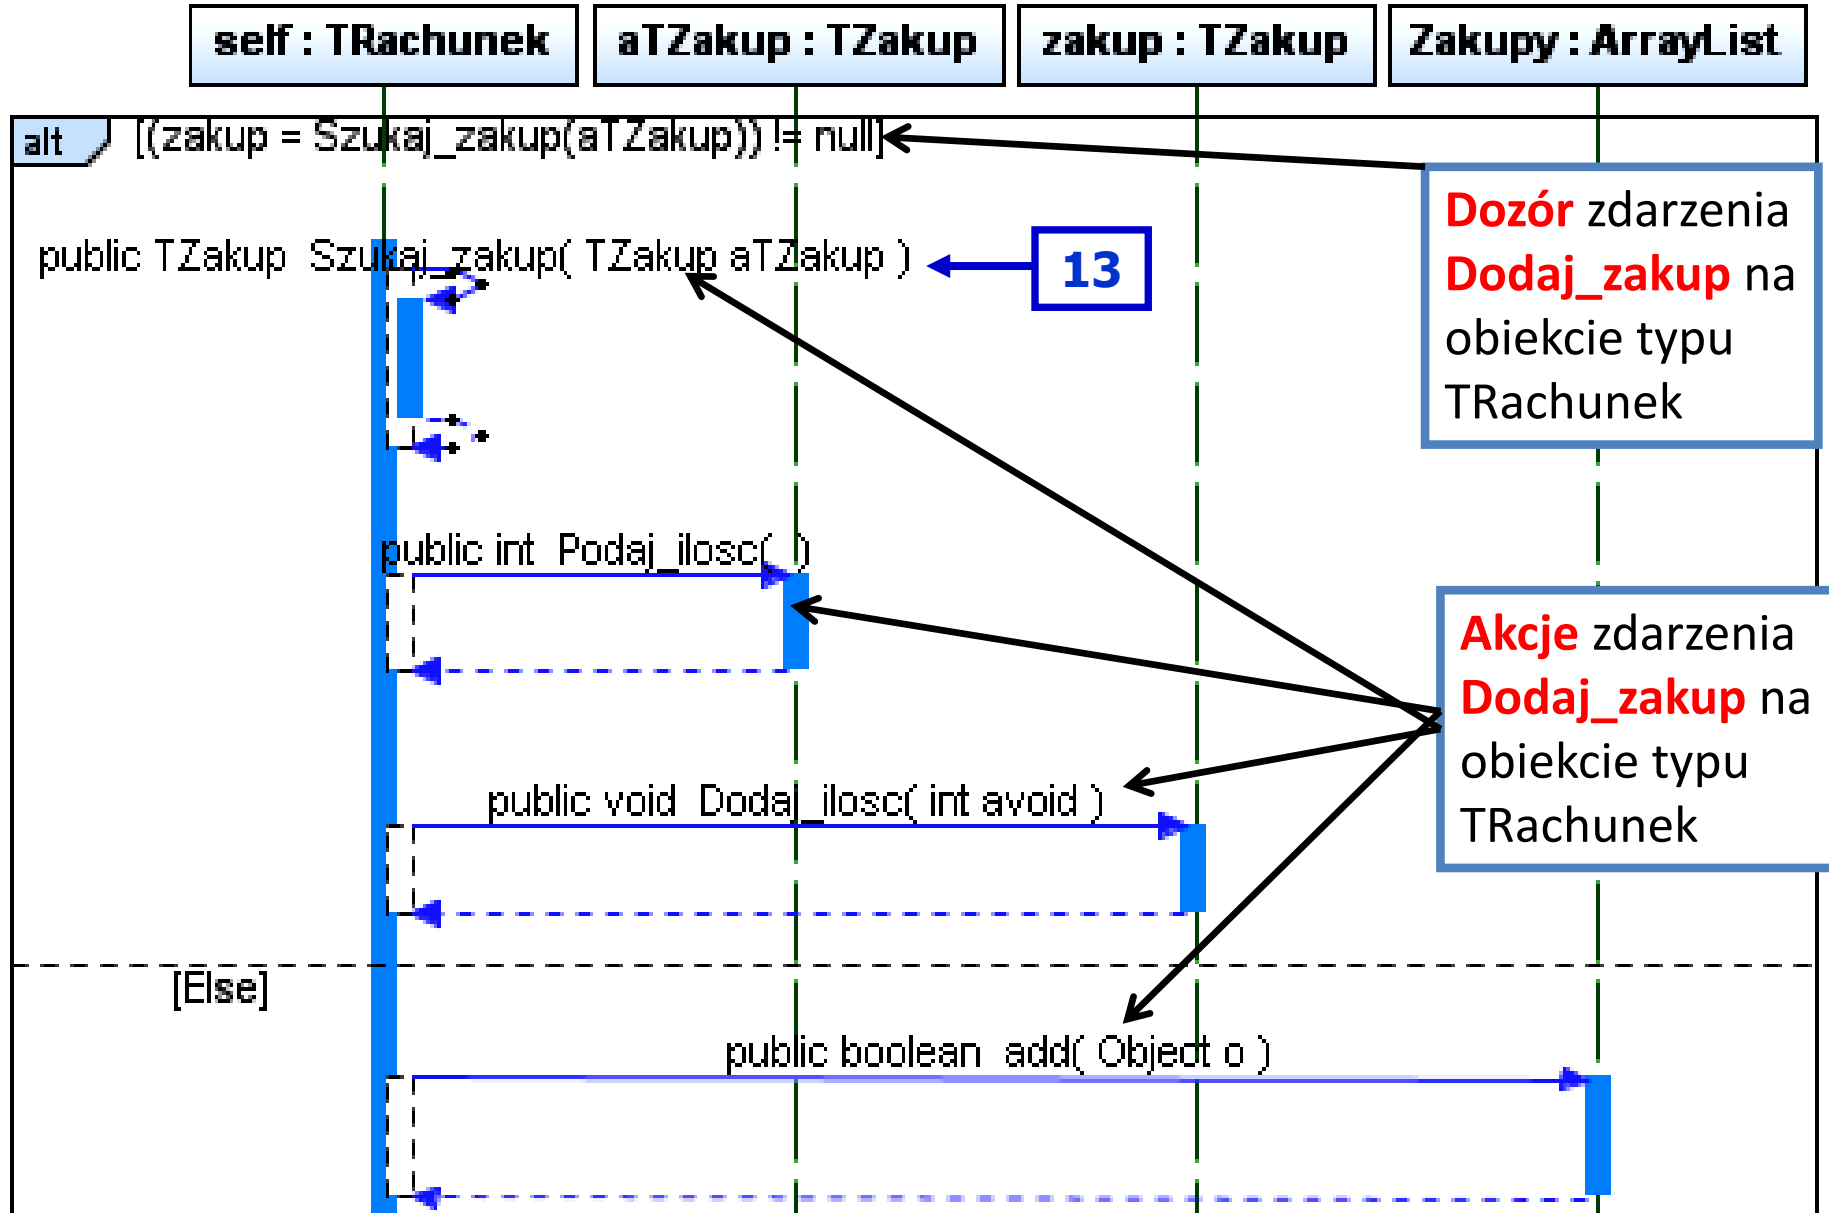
self : TRachunek

aTZakup : TZakup

zakup : TZakup

Zakupy : ArrayList

alt

[(zakup = Szukaj_zakup(aTZakup)) != null]

Dozór zdarzenia Dodaj_zakup na obiekcie typu TRachunek

public TZakup Szukaj_zakup( TZakup aTZakup )

13

public int Podaj_ilosc( )

Akcje zdarzenia Dodaj_zakup na obiekcie typu TRachunek

public void Dodaj_ilosc( int avoid )

[Else]

public boolean add( Object o )